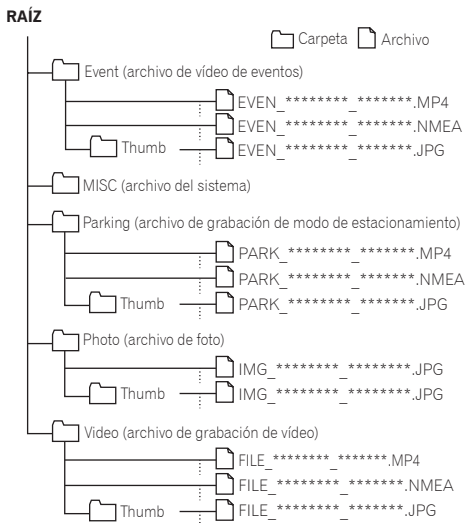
RAÍZ

Carpeta Archivo

Event (archivo de vídeo de eventos)

EVEN_********_*******.MP4

EVEN_********_*******.NMEA

Thumb

EVEN_********_*******.JPG

MISC (archivo del sistema)

Parking (archivo de grabación de modo de estacionamiento)

PARK_********_*******.MP4

PARK_********_*******.NMEA

Thumb

PARK_********_*******.JPG

Photo (archivo de foto)

IMG_********_********.JPG

Thumb

IMG_********_********.JPG

Video (archivo de grabación de vídeo)

FILE_********_*******.MP4

FILE_********_*******.NMEA

Thumb

FILE_********_*******.JPG